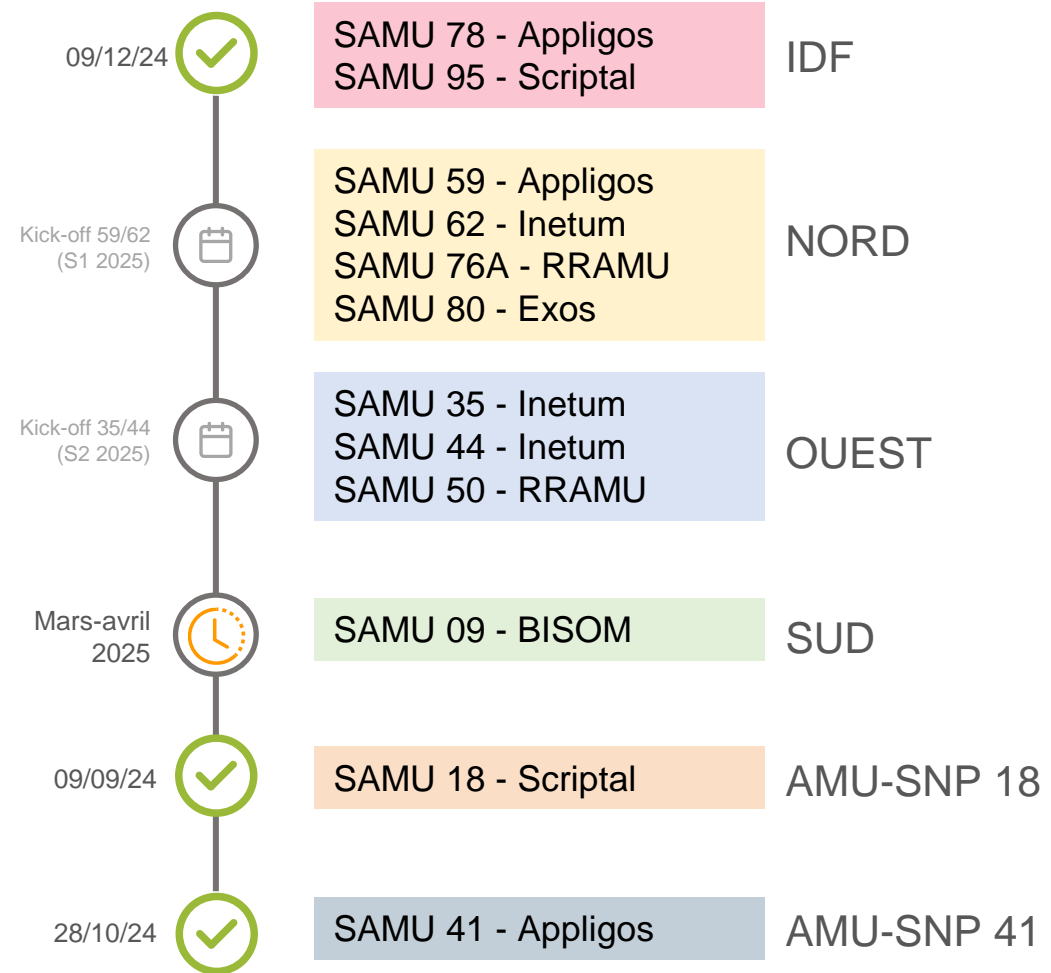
09/12/24
SAMU 78 - Appligos
SAMU 95 - Scriptal
IDF

Kick-off 59/62
(S1 2025)
SAMU 59 - Appligos
SAMU 62 - Inetum
SAMU 76A - RRAMU
SAMU 80 - Exos
NORD

Kick-off 35/44
(S2 2025)
SAMU 35 - Inetum
SAMU 44 - Inetum
SAMU 50 - RRAMU
OUEST

Mars-avril
2025
SAMU 09 - BISOM
SUD

09/09/24
SAMU 18 - Scriptal
AMU-SNP 18

28/10/24
SAMU 41 - Appligos
AMU-SNP 41